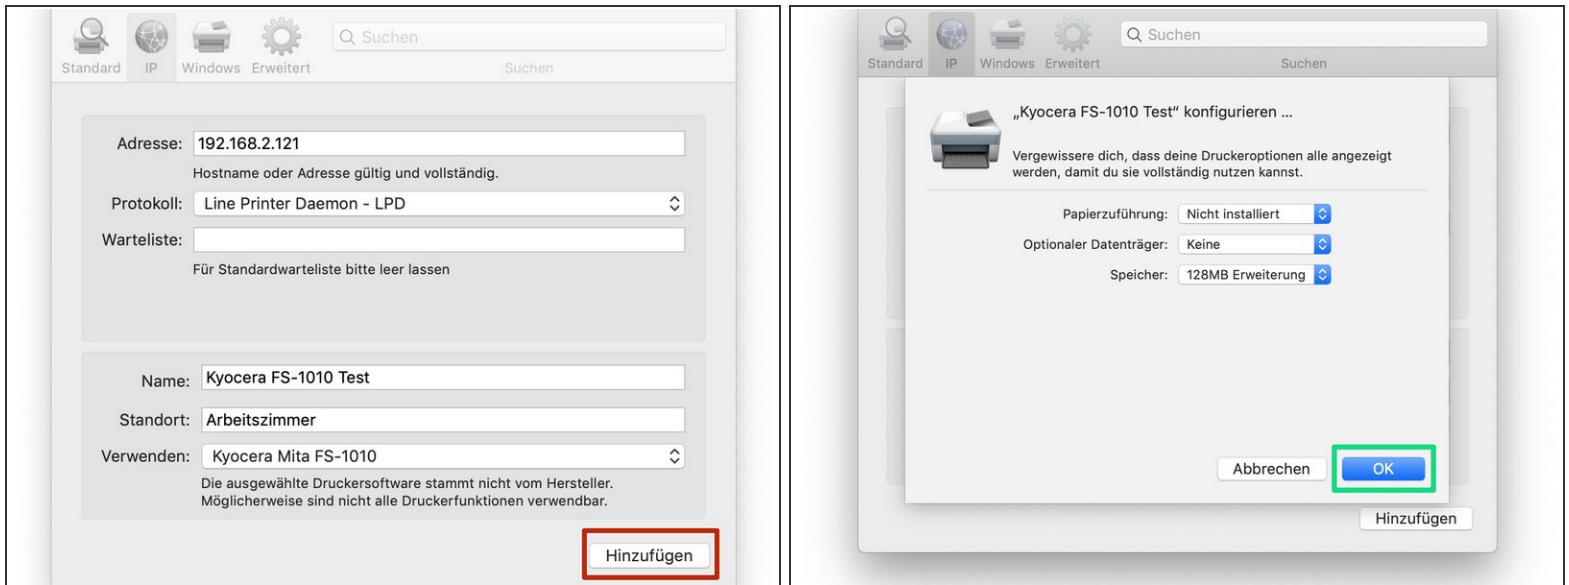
Standard IP Windows Erweitert

Suchen

Suchen

Adresse: 192.168.2.121

Hostname oder Adresse gültig und vollständig.

Protokoll: Line Printer Daemon - LPD

Warteliste:

Für Standardwarteliste bitte leer lassen

Name: Kyocera FS-1010 Test

Standort: Arbeitszimmer

Verwenden: Kyocera Mita FS-1010

Die ausgewählte Druckersoftware stammt nicht vom Hersteller. Möglicherweise sind nicht alle Druckerfunktionen verwendbar.

Hinzufügen

Standard IP Windows Erweitert

Suchen

Suchen

„Kyocera FS-1010 Test" konfigurieren ...

Vergewissere dich, dass deine Druckeroptionen alle angezeigt werden, damit du sie vollständig nutzen kannst.

Papierzuführung: Nicht installiert

Optionaler Datenträger: Keine

Speicher: 128MB Erweiterung

Abbrechen

OK

Hinzufügen